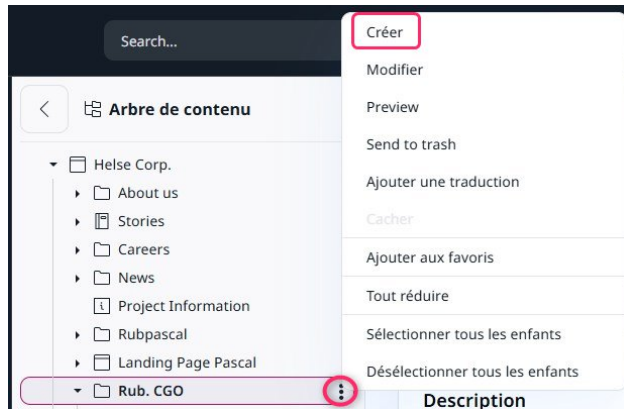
Search...

Arbre de contenu

Helse Corp.
About us
Stories
Careers
News
Project Information
Rubpascal
Landing Page Pascal
Rub. CGO

Créer
Modifier
Preview
Send to trash
Ajouter une traduction
Cacher
Ajouter aux favoris
Tout réduire
Sélectionner tous les enfants
Désélectionner tous les enfants

Description